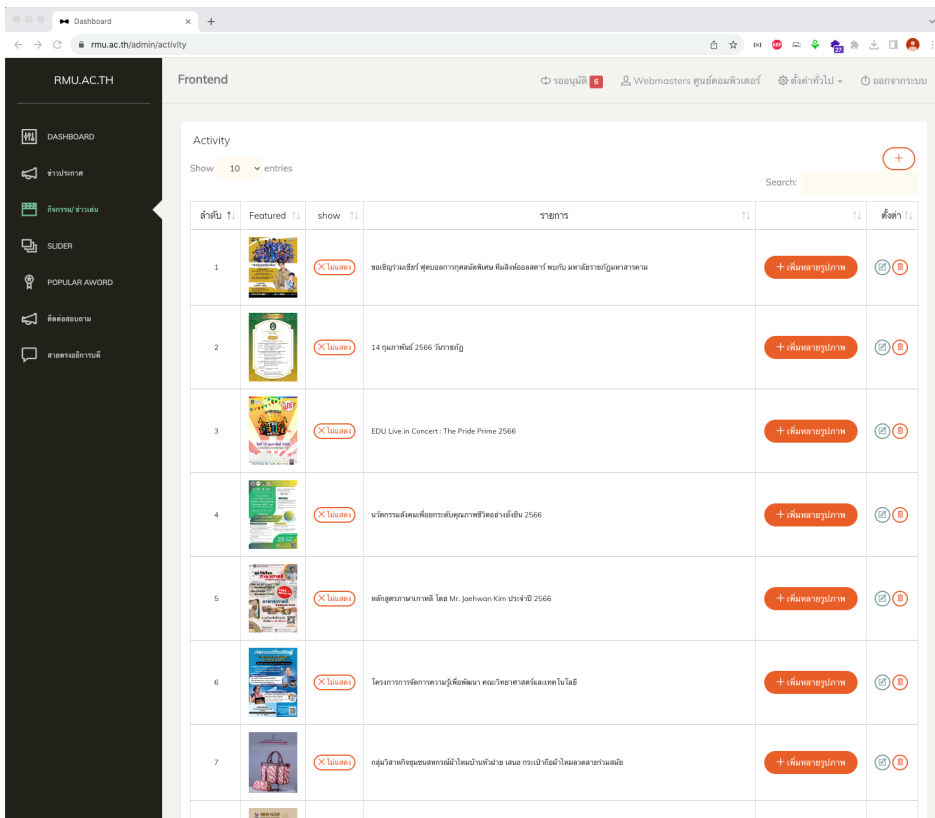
Dashboard
rmu.ac.th/admin/activity

RMU.AC.TH

DASHBOARD
ข่าวประกาศ
กิจกรรม/ ข่าวเด่น
SLIDER
POPULAR AWORD
ติดต่อสอบถาม
สายตรงอธิการบดี

Frontend
รออนุมัติ 6
Webmasters ศูนย์คอมพิวเตอร์
ตั้งค่าทั่วไป
ออกจากระบบ

Activity

Show 10 entries

Search:

| ลำดับ | Featured | show | รายการ | | ตั้งค่า |
|---|---|---|---|---|---|
| 1 | | ✕ไม่แสดง | ขอเชิญร่วมเชียร์ ฟุตบอลการกุศลนัดพิเศษ ทีมลิงค์ออลสตาร์ พบกับ มหาวิทยาลัยราชภัฏมหาสารคาม | + เพิ่มหลายรูปภาพ | |
| 2 | | ✕ไม่แสดง | 14 กุมภาพันธ์ 2566 วันราชภัฏ | + เพิ่มหลายรูปภาพ | |
| 3 | | ✕ไม่แสดง | EDU Live in Concert : The Pride Prime 2566 | + เพิ่มหลายรูปภาพ | |
| 4 | | ✕ไม่แสดง | นวัตกรรมสังคมเพื่อยกระดับคุณภาพชีวิตอย่างยั่งยืน 2566 | + เพิ่มหลายรูปภาพ | |
| 5 | | ✕ไม่แสดง | หลักสูตรภาษาเกาหลี โดย Mr. Joehwon Kim ประจำปี 2566 | + เพิ่มหลายรูปภาพ | |
| 6 | | ✕ไม่แสดง | โครงการการจัดการความรู้เพื่อพัฒนา คณะวิทยาศาสตร์และเทคโนโลยี | + เพิ่มหลายรูปภาพ | |
| 7 | | ✕ไม่แสดง | กลุ่มวิสาหกิจชุมชนสหกรณ์ผ้าไหมบ้านหัวฝาย เสนอ กระเป๋าถือผ้าไหมลวดลายร่วมสมัย | + เพิ่มหลายรูปภาพ | |